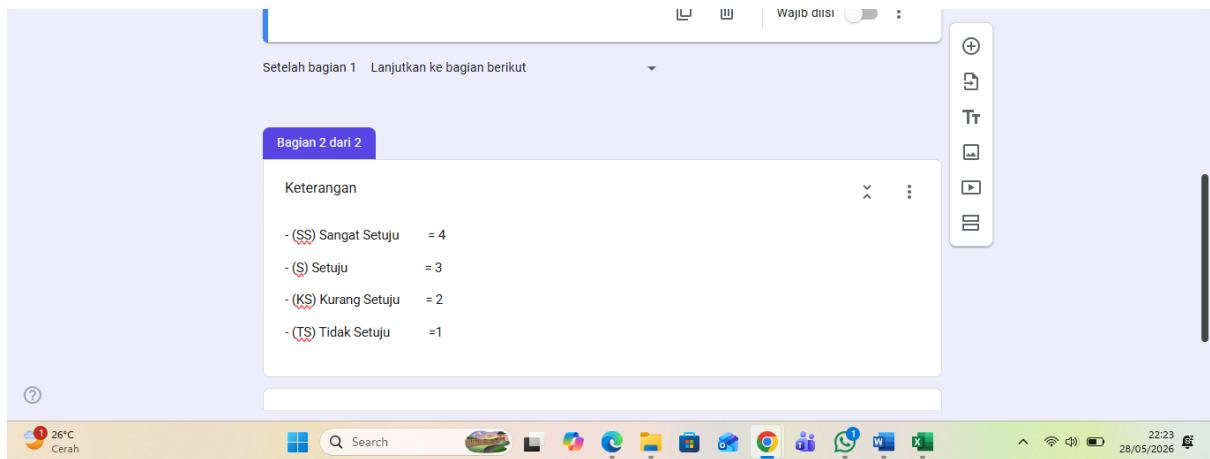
Wajib diisi

Setelah bagian 1 Lanjutkan ke bagian berikut

Bagian 2 dari 2

Keterangan

- (SS) Sangat Setuju = 4

- (S) Setuju = 3

- (KS) Kurang Setuju = 2

- (TS) Tidak Setuju =1

26°C
Cerah

Search

22:23
28/05/2026